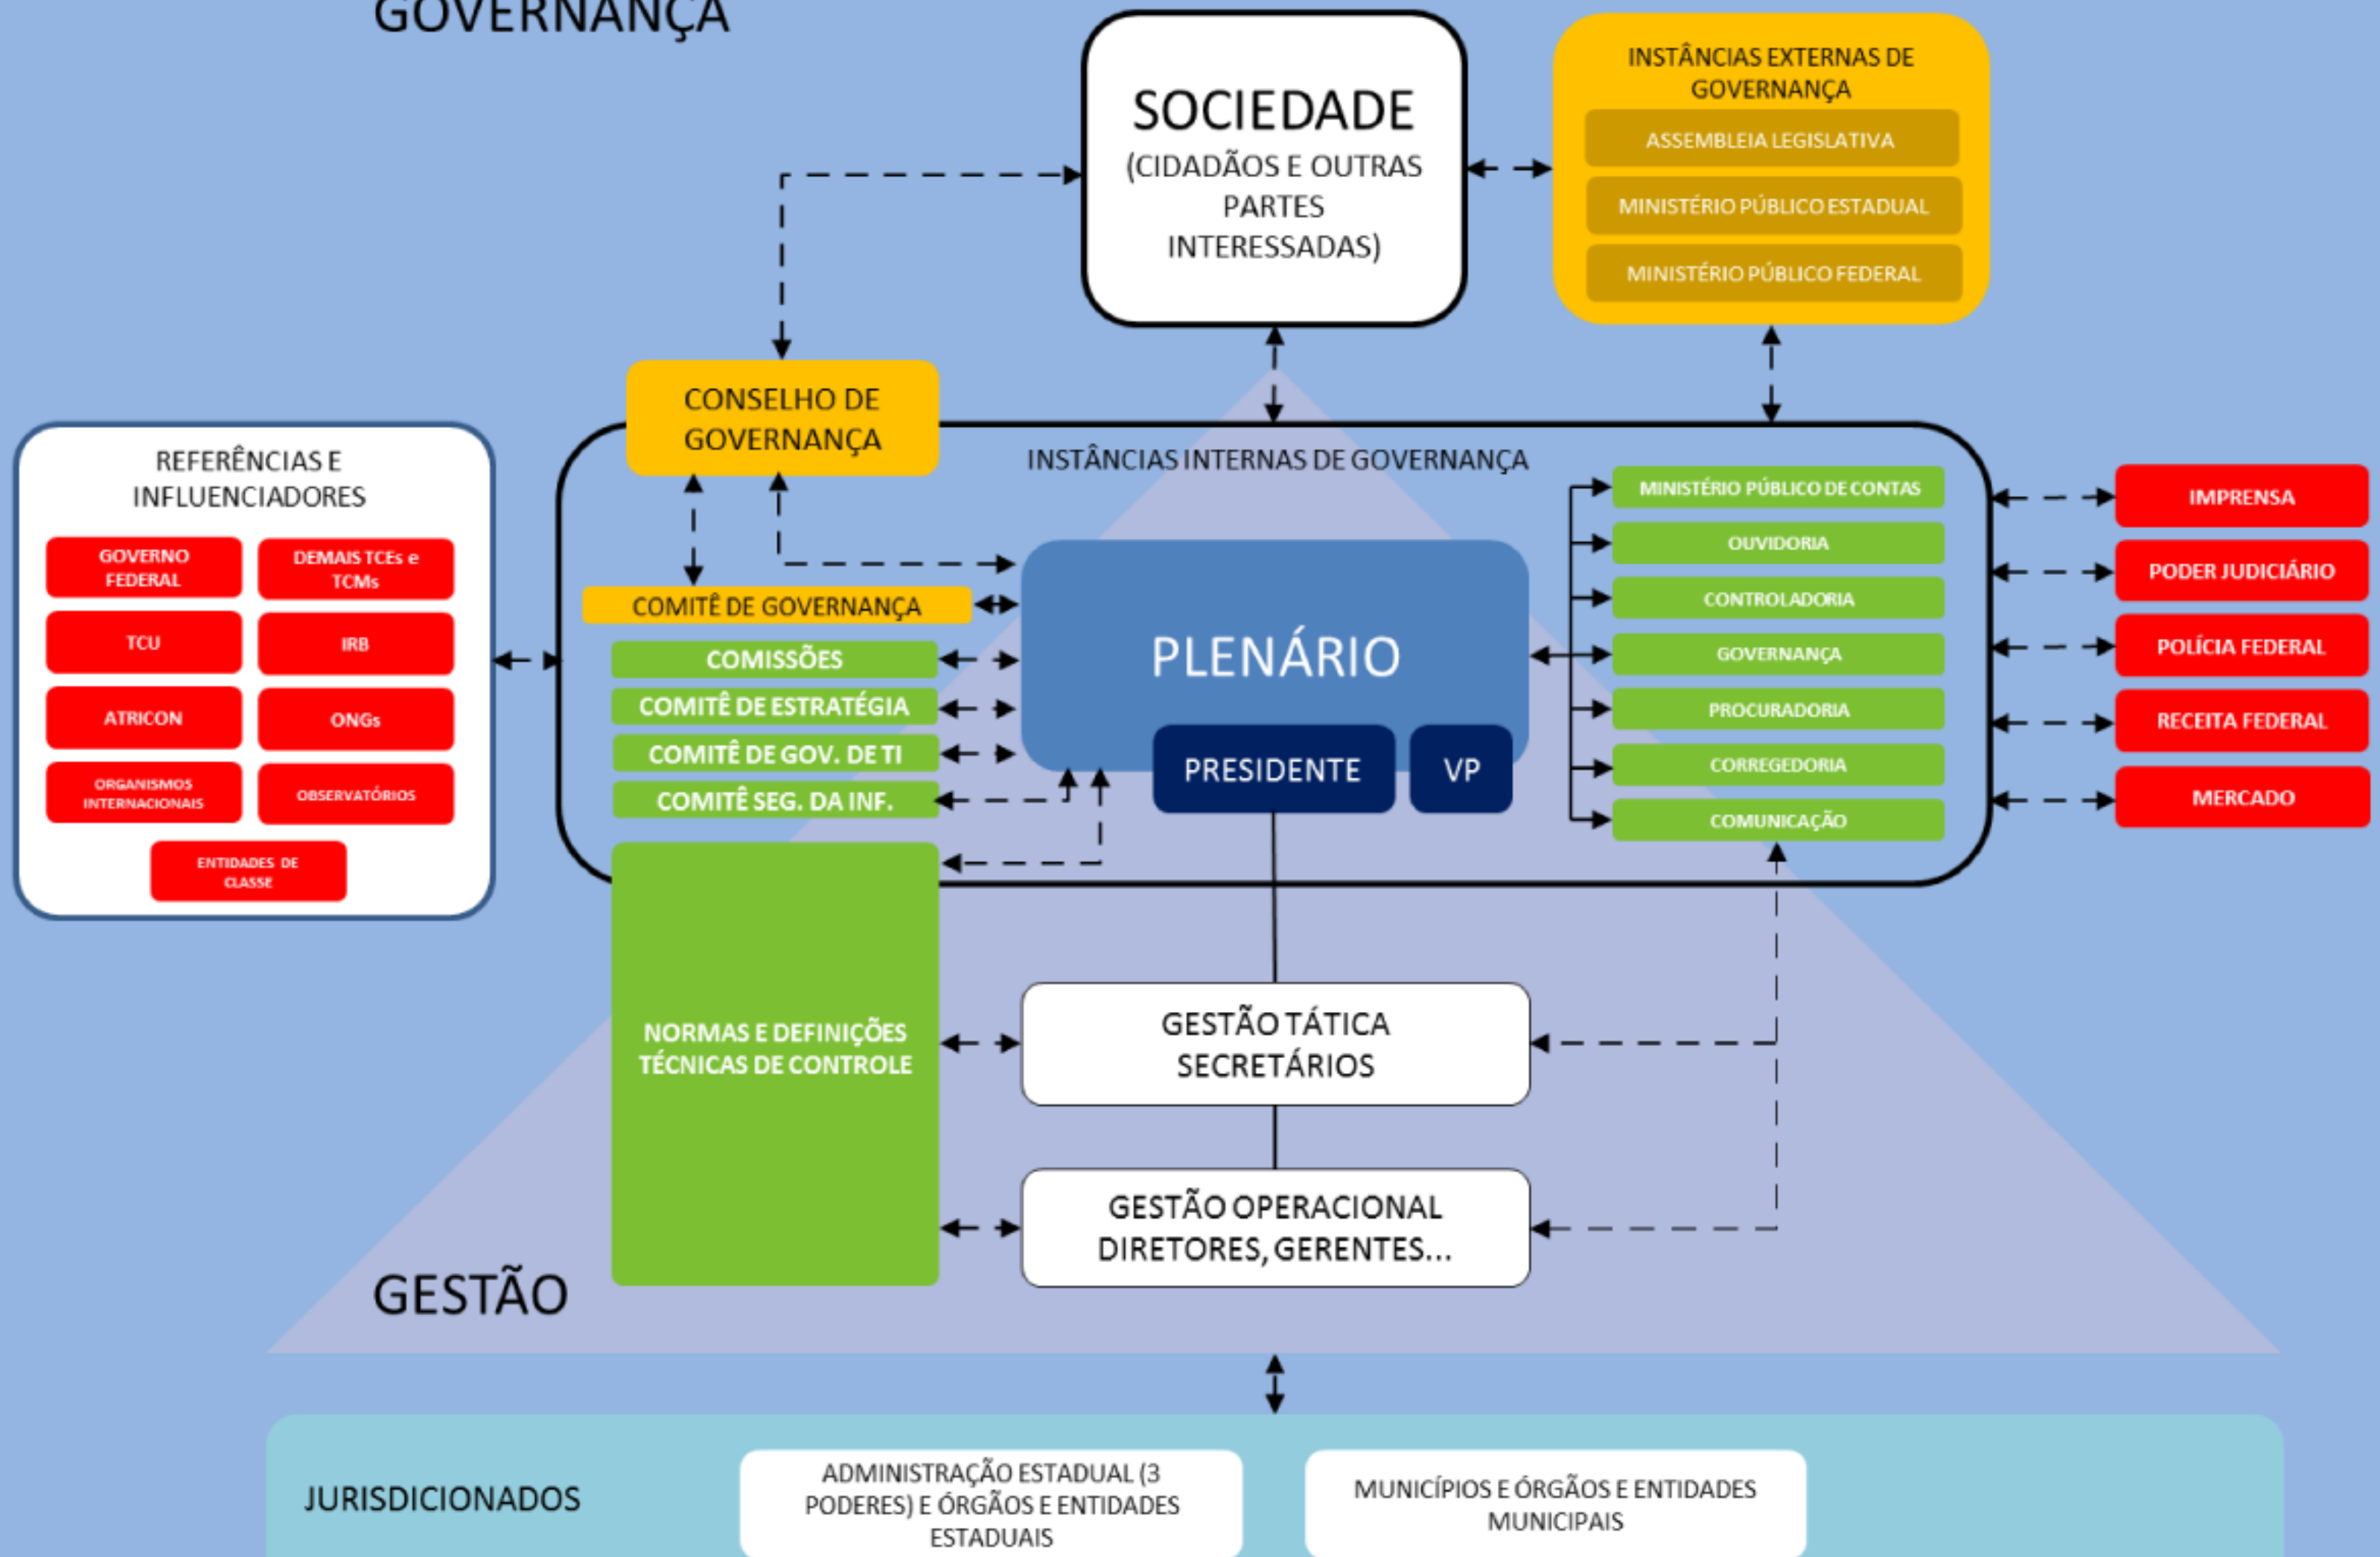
GOVERNANÇA

SOCIEDADE
(CIDADÃOS E OUTRAS PARTES INTERESSADAS)

INSTÂNCIAS EXTERNAS DE GOVERNANÇA
ASSEMBLEIA LEGISLATIVA
MINISTÉRIO PÚBLICO ESTADUAL
MINISTÉRIO PÚBLICO FEDERAL

CONSELHO DE GOVERNANÇA

REFERÊNCIAS E INFLUENCIADORES
GOVERNO FEDERAL
DEMAIS TCEs e TCMs
TCU
IRB
ATRICON
ONGs
ORGANISMOS INTERNACIONAIS
OBSERVATÓRIOS
ENTIDADES DE CLASSE

INSTÂNCIAS INTERNAS DE GOVERNANÇA
COMITÊ DE GOVERNANÇA
COMISSÕES
COMITÊ DE ESTRATÉGIA
COMITÊ DE GOV. DE TI
COMITÊ SEG. DA INF.
PLENÁRIO
PRESIDENTE
VP
MINISTÉRIO PÚBLICO DE CONTAS
OUVIDORIA
CONTROLADORIA
GOVERNANÇA
PROCURADORIA
CORREGEDORIA
COMUNICAÇÃO

IMPRENSA
PODER JUDICIÁRIO
POLÍCIA FEDERAL
RECEITA FEDERAL
MERCADO

NORMAS E DEFINIÇÕES TÉCNICAS DE CONTROLE
GESTÃO TÁTICA
SECRETÁRIOS
GESTÃO OPERACIONAL
DIRETORES, GERENTES...

GESTÃO

JURISDICIONADOS
ADMINISTRAÇÃO ESTADUAL (3 PODERES) E ÓRGÃOS E ENTIDADES ESTADUAIS
MUNICÍPIOS E ÓRGÃOS E ENTIDADES MUNICIPAIS